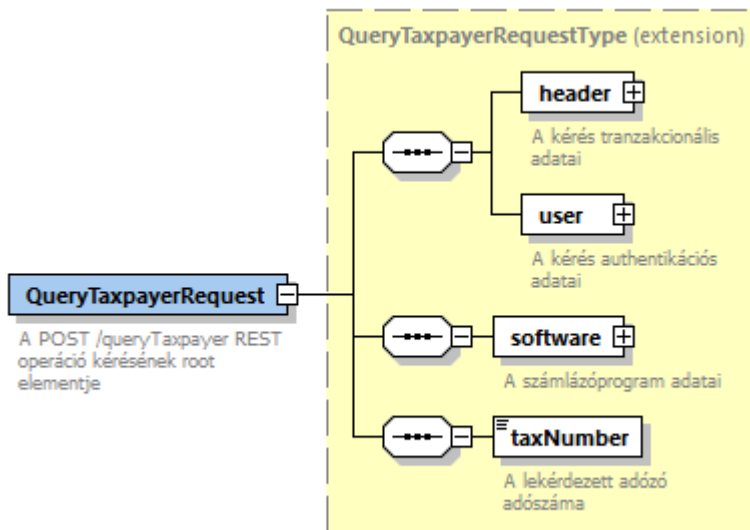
QueryTaxpayerRequest

A POST /queryTaxpayer REST operáció kérésének root elementje

QueryTaxpayerRequestType (extension)

header

A kérés tranzakcionális adatai

user

A kérés authentikációs adatai

software

A számlázóprogram adatai

taxNumber

A lekérdezett adózó adószáma